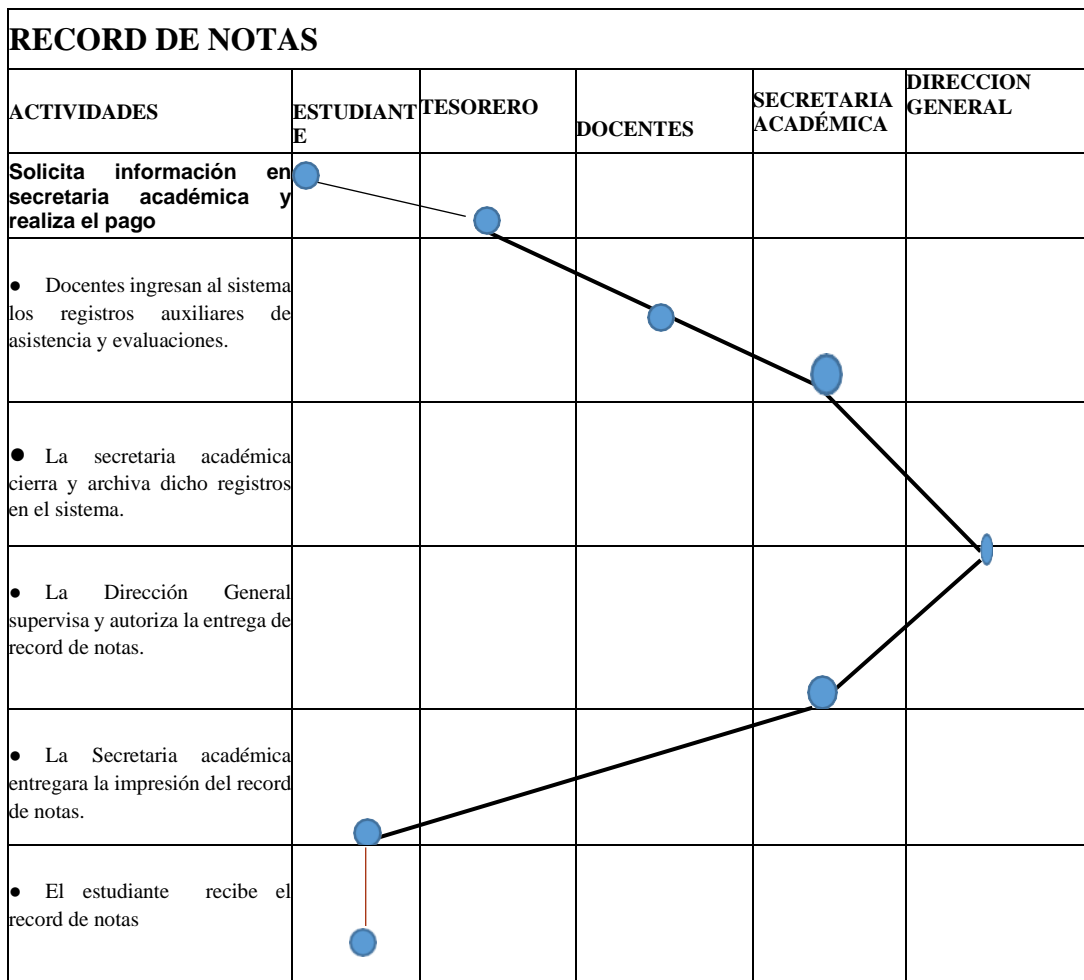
RECORD DE NOTAS

| ACTIVIDADES | ESTUDIANTE | TESORERO | DOCENTES | SECRETARIA ACADÉMICA | DIRECCION GENERAL |
|---|---|---|---|---|---|
| Solicita información en secretaria académica y realiza el pago | | | | | |
| ● Docentes ingresan al sistema los registros auxiliares de asistencia y evaluaciones. | | | | | |
| ● La secretaria académica cierra y archiva dicho registros en el sistema. | | | | | |
| ● La Dirección General supervisa y autoriza la entrega de record de notas. | | | | | |
| ● La Secretaria académica entregara la impresión del record de notas. | | | | | |
| ● El estudiante recibe el record de notas | | | | | |